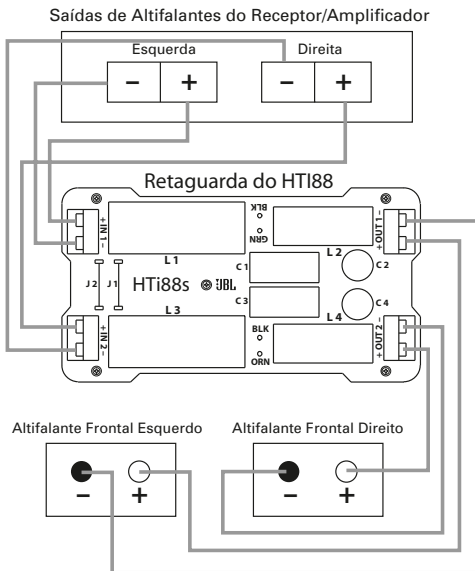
Saídas de Altifalantes do Receptor/Amplificador

Esquerda
–
+

Direita
–
+

Retaguarda do HTI88

+ IN 1 –
L 1
BLK
GRN
L 2
C 2
– OUT 1 +
J 2
J 1
C 1
HTi88s
JBL
C 3
C 4
L 3
L 4
+ IN 2 –
BLK
ORN
– OUT 2 +

Altifalante Frontal Esquerdo
–
+

Altifalante Frontal Direito
–
+